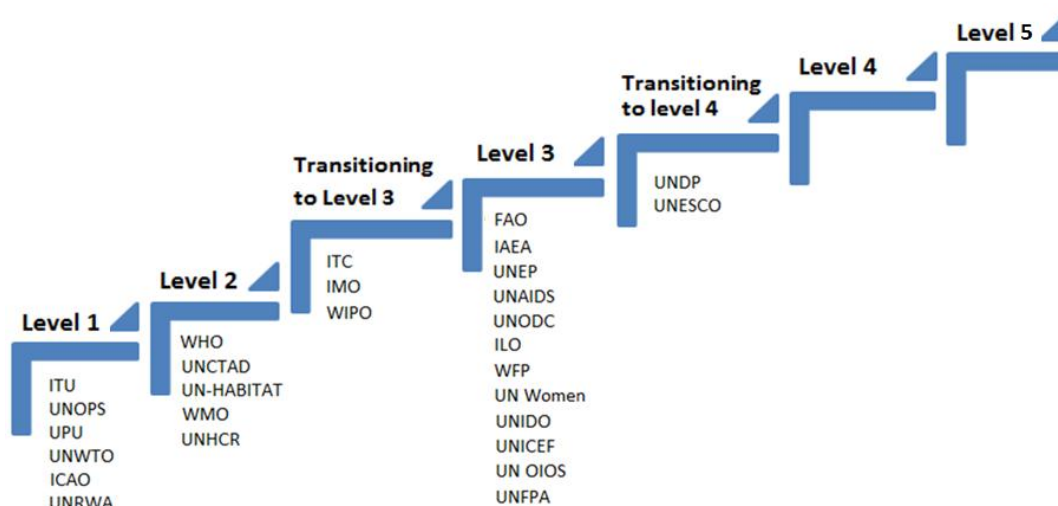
Level 1

ITU
UNOPS
UPU
UNWTO
ICAO
UNRWA

Level 2

WHO
UNCTAD
UN-HABITAT
WMO
UNHCR

Transitioning to Level 3

ITC
IMO
WIPO

Level 3

FAO
IAEA
UNEP
UNAIDS
UNODC
ILO
WFP
UN Women
UNIDO
UNICEF
UN OIOS
UNFPA

Transitioning to level 4

UNDP
UNESCO

Level 4

Level 5